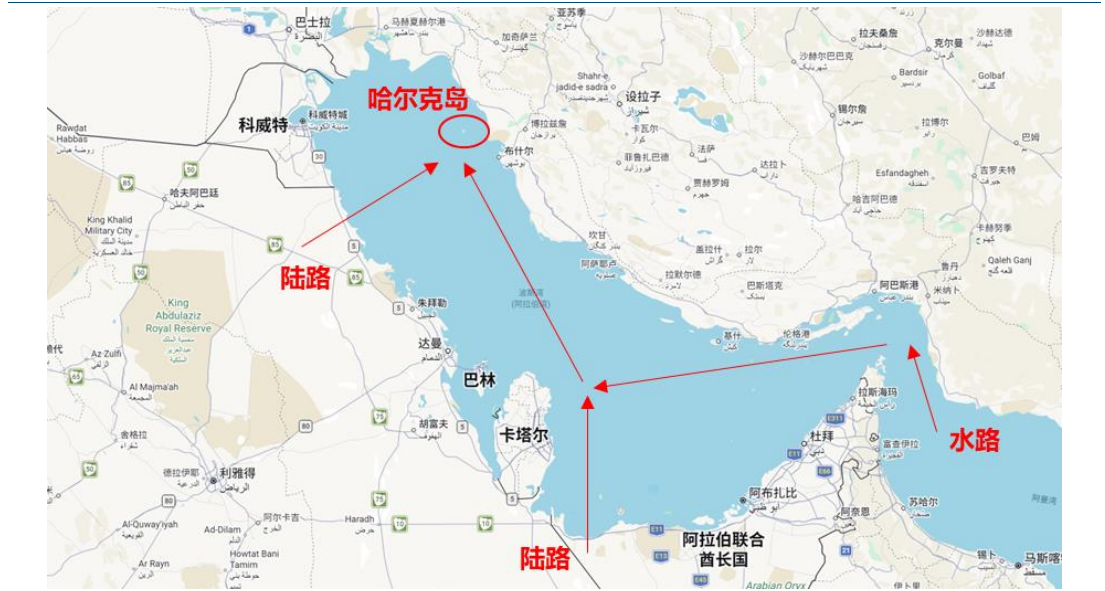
巴士拉
马赫夏赫尔港
亚苏季
加奇萨兰
沙赫达德
拉夫桑prime
克尔曼
沙赫尔巴巴克
Shahr-e jadid-e sadra
设拉子
Bardsir
Golbaf
哈尔克岛
锡尔詹
拉埃恩
Rawdat Habbas
科威特
科威特城
博拉兹詹
卡瓦尔
巴姆
布什尔
菲鲁扎巴德
法萨
达拉卜
吉罗夫特
贾赫罗姆
Esfandagheh
哈夫阿巴廷
哈吉阿巴德
King Khalid Military City
卡赫努季
坎甘
阿萨卢耶
盖拉什
拉尔
Qaleh Ganj
陆路
拉默尔德
巴斯塔克
鲁丹
阿巴斯港
米纳卜
朱拜勒
King Abdulaziz Royal Reserve
基什
伦格港
达曼
Az Zulfi
巴林
Al Majma'ah
拉斯海玛
胡富夫
卡塔尔
杜拜
富查伊拉
水路
舍格拉
利雅得
德拉伊耶
阿布扎比
阿克恩
苏哈尔
Al-Quway'iyah
Ad-Dilam
阿尔卡吉
Haradh
阿拉伯联合酋长国
Howtat Bani Tamim
Ar Rayn
陆路
锡卜
马斯喀特
Arabian Oryx